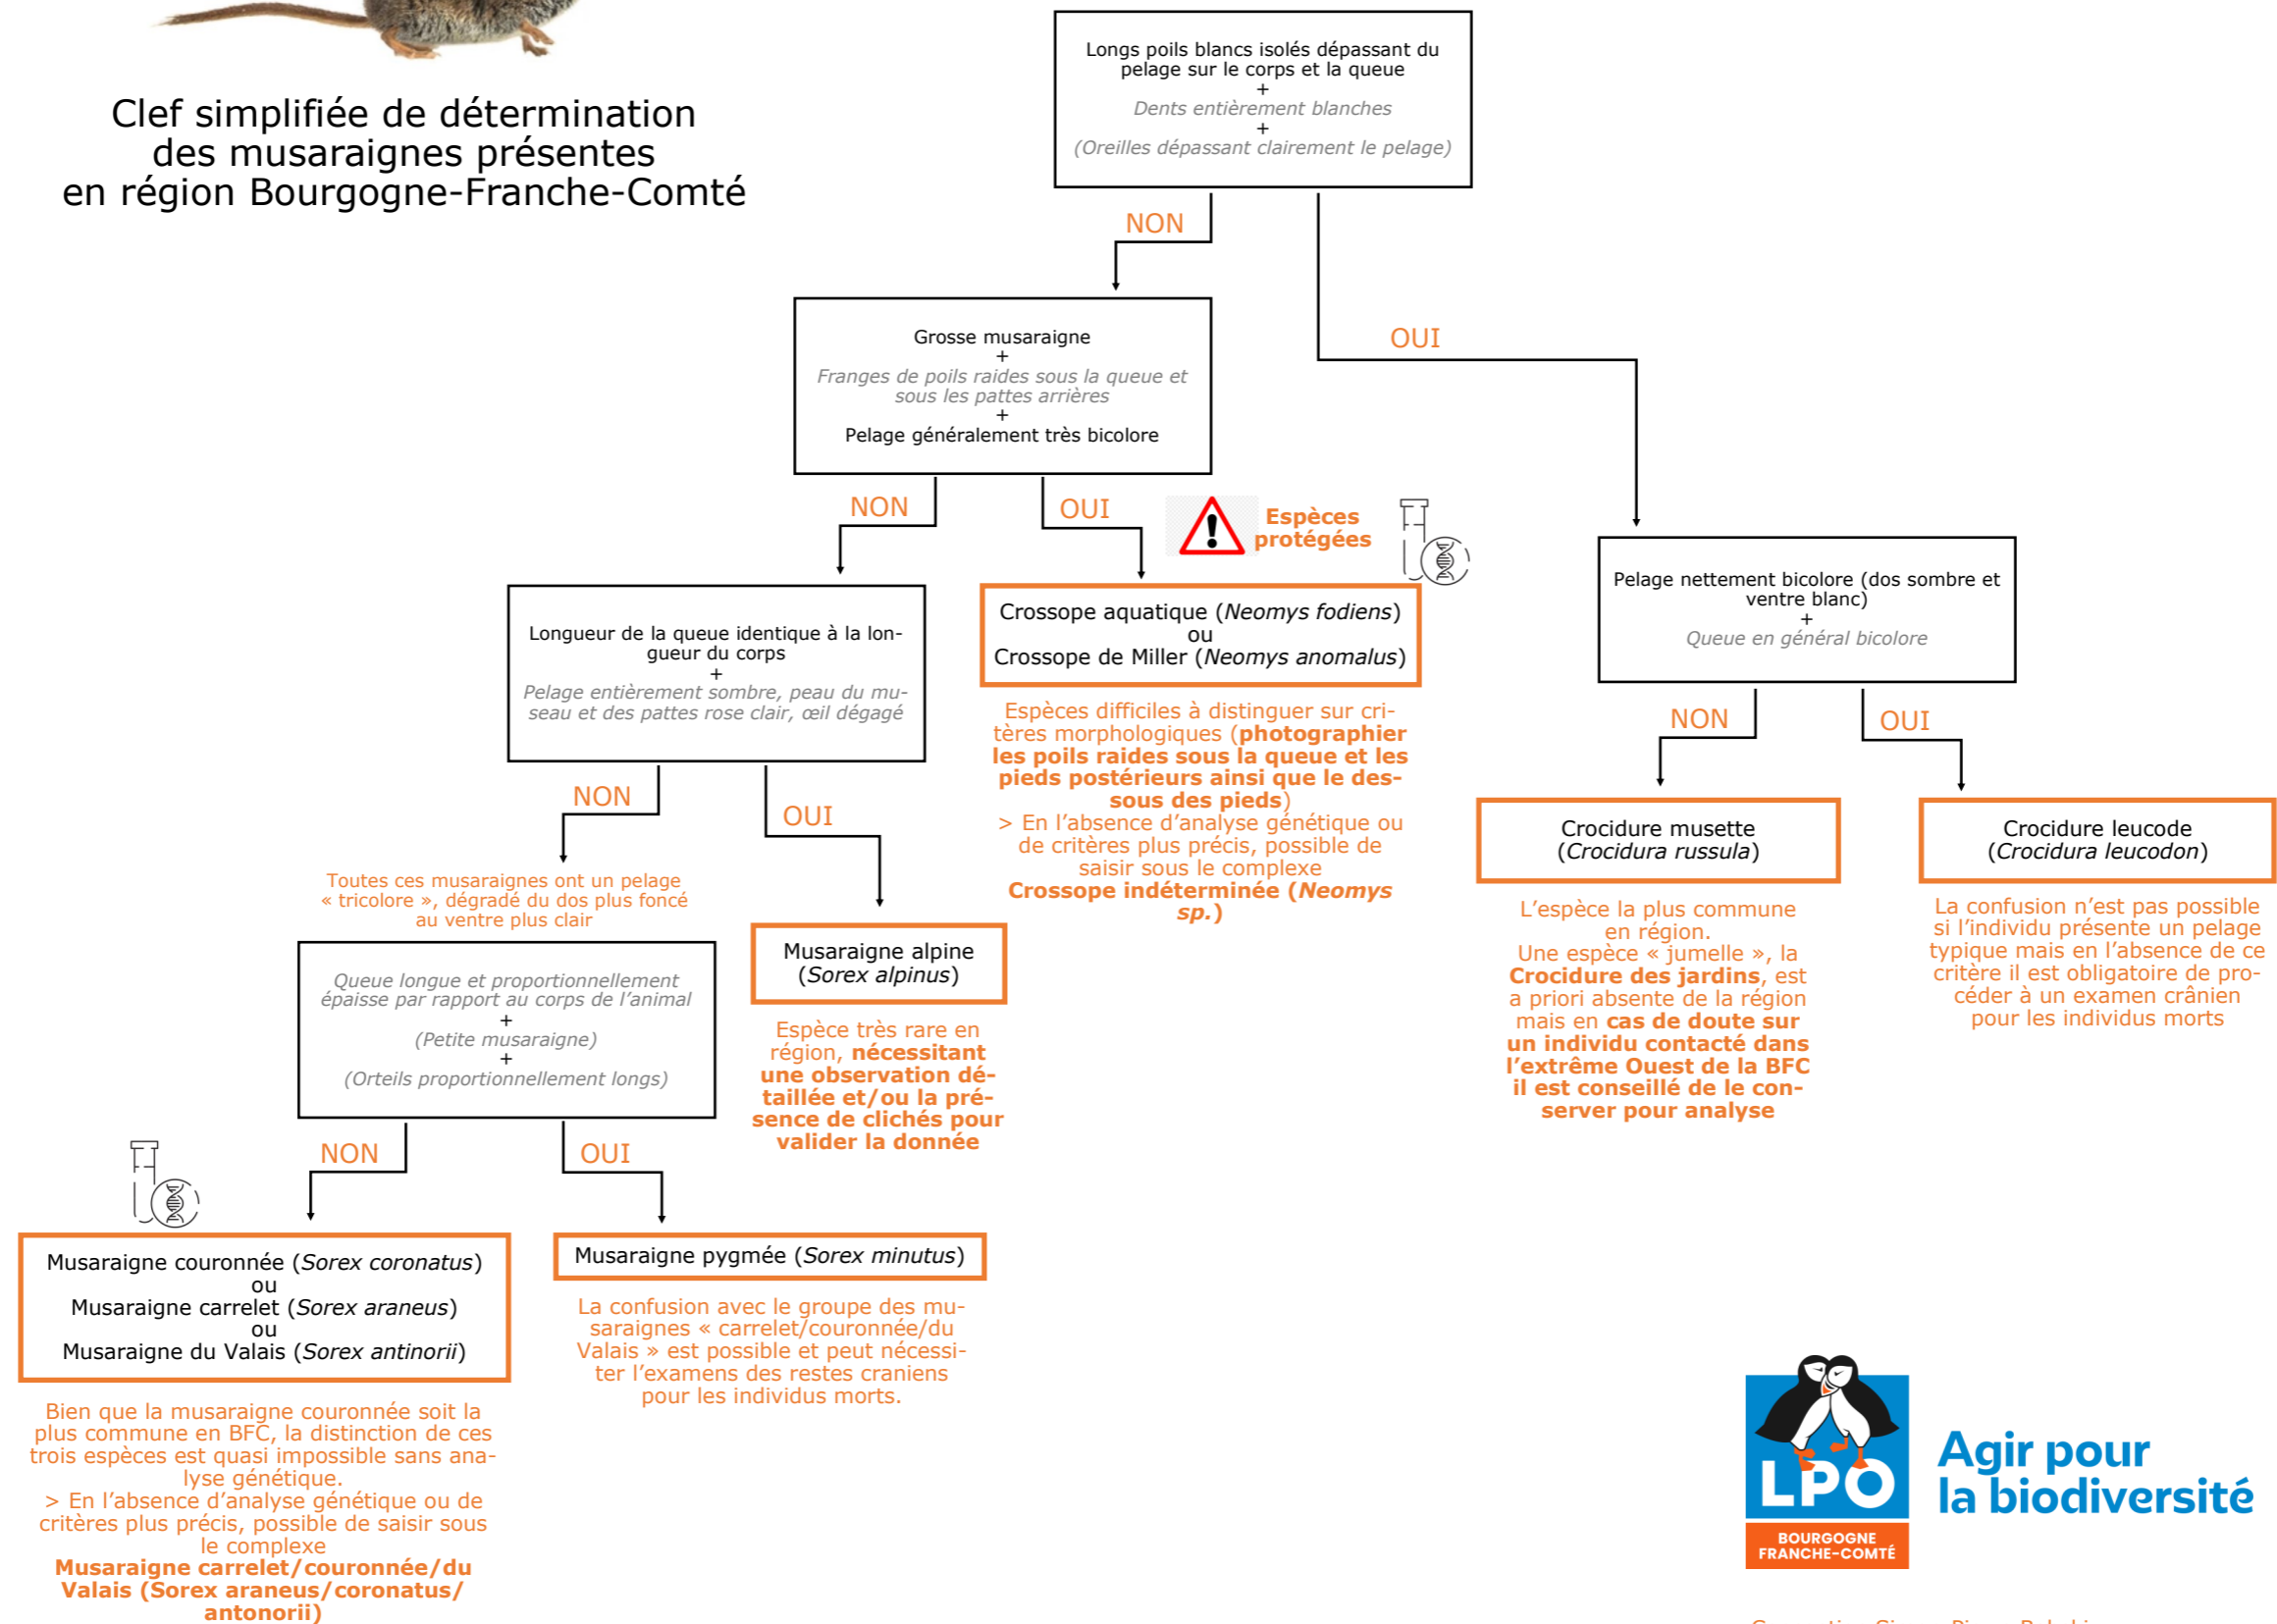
Clef simplifiée de détermination des musaraignes présentes en région Bourgogne-Franche-Comté

Longs poils blancs isolés dépassant du pelage sur le corps et la queue
+
Dents entièrement blanches
+
(Oreilles dépassant clairement le pelage)

NON

OUI

Grosse musaraigne
+
Franges de poils raides sous la queue et sous les pattes arrières
+
Pelage généralement très bicolore

NON

OUI

Espèces protégées

Longueur de la queue identique à la longueur du corps
+
Pelage entièrement sombre, peau du museau et des pattes rose clair, œil dégagé

Crossope aquatique (Neomys fodiens)
ou
Crossope de Miller (Neomys anomalus)

Espèces difficiles à distinguer sur critères morphologiques (photographier les poils raides sous la queue et les pieds postérieurs ainsi que le dessous des pieds)
> En l'absence d'analyse génétique ou de critères plus précis, possible de saisir sous le complexe Crossope indéterminée (Neomys sp.)

Pelage nettement bicolore (dos sombre et ventre blanc)
+
Queue en général bicolore

NON

OUI

NON

OUI

Crocidure musette
(Crocidura russula)

L'espèce la plus commune en région.
Une espèce « jumelle », la Crocidure des jardins, est a priori absente de la région mais en cas de doute sur un individu contacté dans l'extrême Ouest de la BFC il est conseillé de le conserver pour analyse

Crocidure leucode
(Crocidura leucodon)

La confusion n'est pas possible si l'individu présente un pelage typique mais en l'absence de ce critère il est obligatoire de procéder à un examen crânien pour les individus morts

Toutes ces musaraignes ont un pelage « tricolore », dégradé du dos plus foncé au ventre plus clair

Musaraigne alpine
(Sorex alpinus)

Espèce très rare en région, nécessitant une observation détaillée et/ou la présence de clichés pour valider la donnée

Queue longue et proportionnellement épaisse par rapport au corps de l'animal
+
(Petite musaraigne)
+
(Orteils proportionnellement longs)

NON

OUI

Musaraigne couronnée (Sorex coronatus)
ou
Musaraigne carrelet (Sorex araneus)
ou
Musaraigne du Valais (Sorex antinorii)

Bien que la musaraigne couronnée soit la plus commune en BFC, la distinction de ces trois espèces est quasi impossible sans analyse génétique.
> En l'absence d'analyse génétique ou de critères plus précis, possible de saisir sous le complexe
Musaraigne carrelet/couronnée/du Valais (Sorex araneus/coronatus/antonorii)

Musaraigne pygmée (Sorex minutus)

La confusion avec le groupe des musaraignes « carrelet/couronnée/du Valais » est possible et peut nécessiter l'examens des restes craniens pour les individus morts.

LPO
BOURGOGNE FRANCHE-COMTÉ
Agir pour la biodiversité